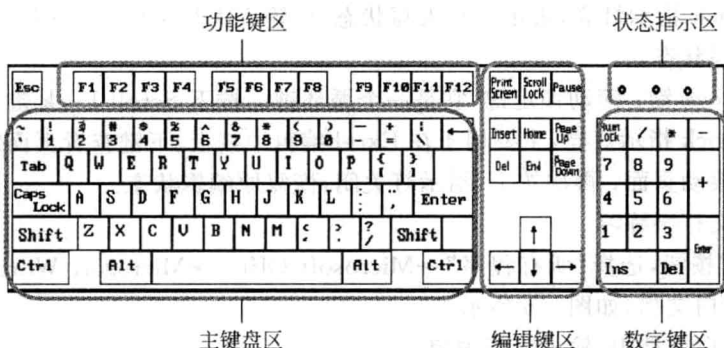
功能键区

状态指示区

Esc

F1 F2 F3 F4 F5 F6 F7 F8 F9 F10 F11 F12

Print Screen Scroll Lock Pause

~ ` ! 1 @ 2 # 3 $ 4 % 5 ^ 6 & 7 * 8 ( 9 ) 0 _ - + = | \ ←

Insert Home Page Up

Num Lock / * -

Tab Q W E R T Y U I O P { [ } ]

Del End Page Down

7 8 9 +

Caps Lock A S D F G H J K L : ; " ' Enter

4 5 6

Shift Z X C V B N M < , > . ? / Shift

↑

1 2 3 Enter

Ctrl Alt Alt Ctrl

← ↓ →

Ins Del

主键盘区

编辑键区

数字键区